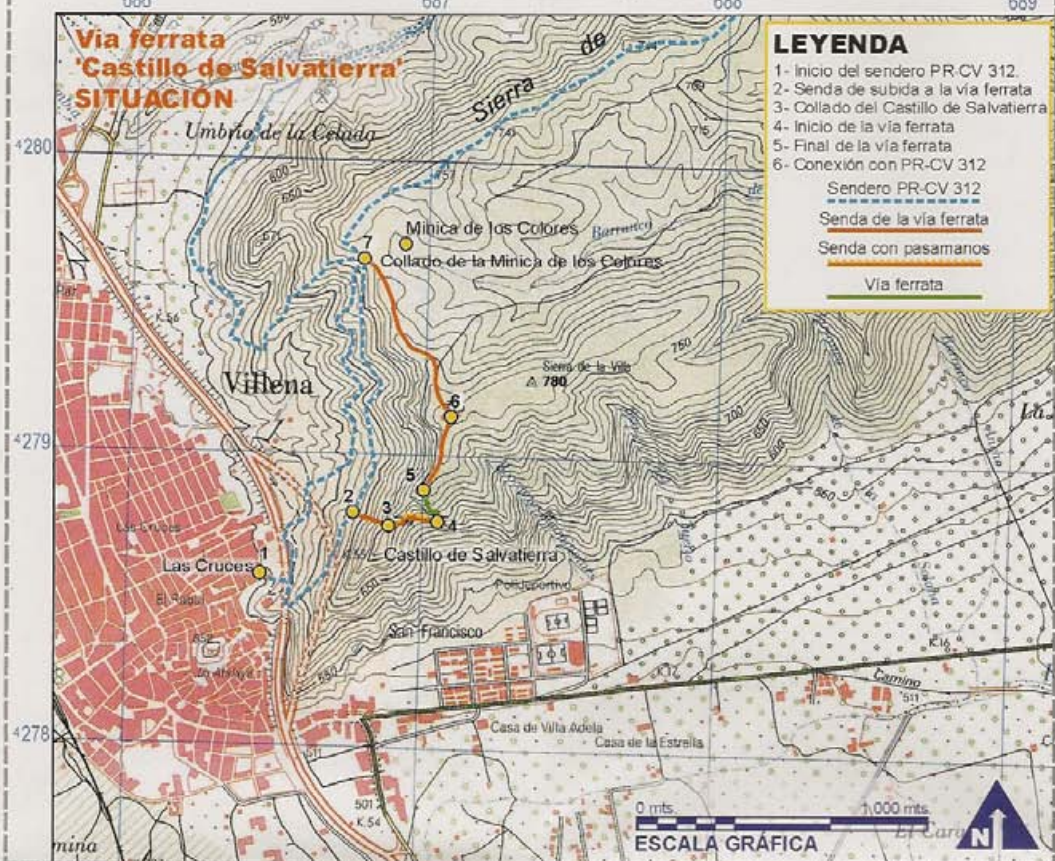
686
687
688
689

Vía ferrata
'Castillo de Salvatierra'
SITUACIÓN

LEYENDA
1- Inicio del sendero PR-CV 312.
2- Senda de subida a la vía ferrata
3- Collado del Castillo de Salvatierra
4- Inicio de la vía ferrata
5- Final de la vía ferrata
6- Conexión con PR-CV 312
Sendero PR-CV 312
Senda de la vía ferrata
Senda con pasamanos
Vía ferrata

Sierra de
Umbría de la Celada
4280
800
650
757
769
715
Minica de los Colores
Barranco
7
Collado de la Minica de los Colores
Villena
Sierra de la Villa
780
750
6
4279
700
650
5
2
3
4
Castillo de Salvatierra
1
Las Cruces
Las Cruces
El Rabal
Polideportivo
San Francisco
K.16
Camino
511
4278
Casa de Villa Adela
Casa de la Estrella
511
501
K.54
mina
0 mts.
1.000 mts.
ESCALA GRÁFICA
N